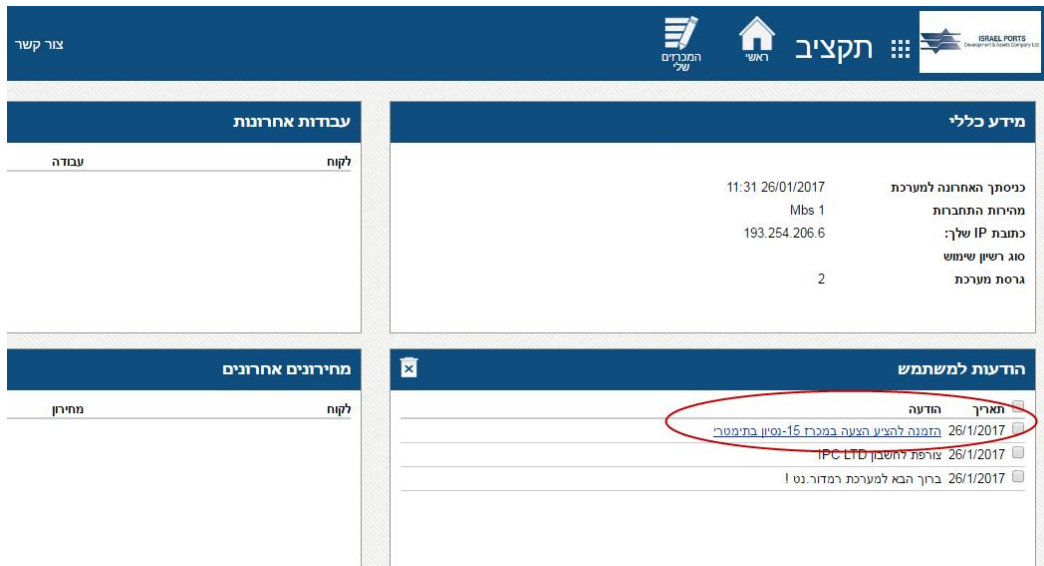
ISRAEL PORTS
Development & Assets Company Ltd

תקציב

ראשי

המכרזים שלי

צור קשר

מידע כללי

כניסתך האחרונה למערכת 26/01/2017 11:31
מהירות התחברות 1 Mbs
כתובת IP שלך: 193.254.206.6
סוג רשיון שימוש
גרסת מערכת 2

עבודות אחרונות

| לקוח | עבודה |
|---|---|

הודעות למשתמש

| תאריך | הודעה |
|---|---|
| 26/1/2017 | הזמנה להציע הצעה במכרז 15-נסיון בתימטרי |
| 26/1/2017 | צורפת לחשבון IPC LTD |
| 26/1/2017 | ברוך הבא למערכת רמדור.נט ! |

מחירונים אחרונים

| לקוח | מחירון |
|---|---|